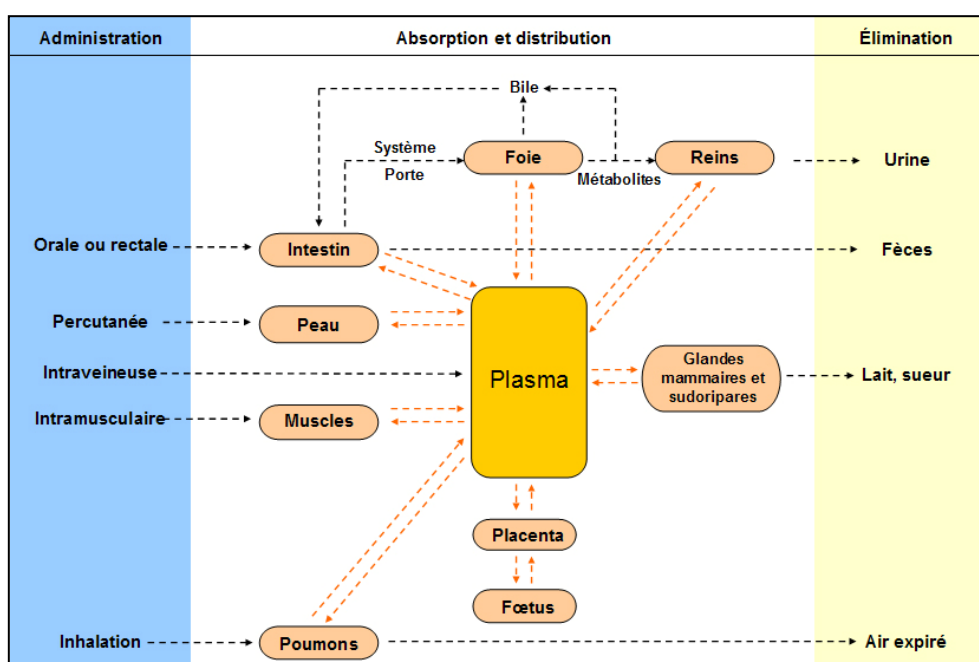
Administration

Absorption et distribution

Élimination

Bile

Système Porte

Foie

Reins

Métabolites

Urine

Orale ou rectale

Intestin

Fèces

Percutanée

Peau

Intraveineuse

Plasma

Glandes mammaires et sudoripares

Lait, sueur

Intramusculaire

Muscles

Placenta

Fœtus

Inhalation

Poumons

Air expiré